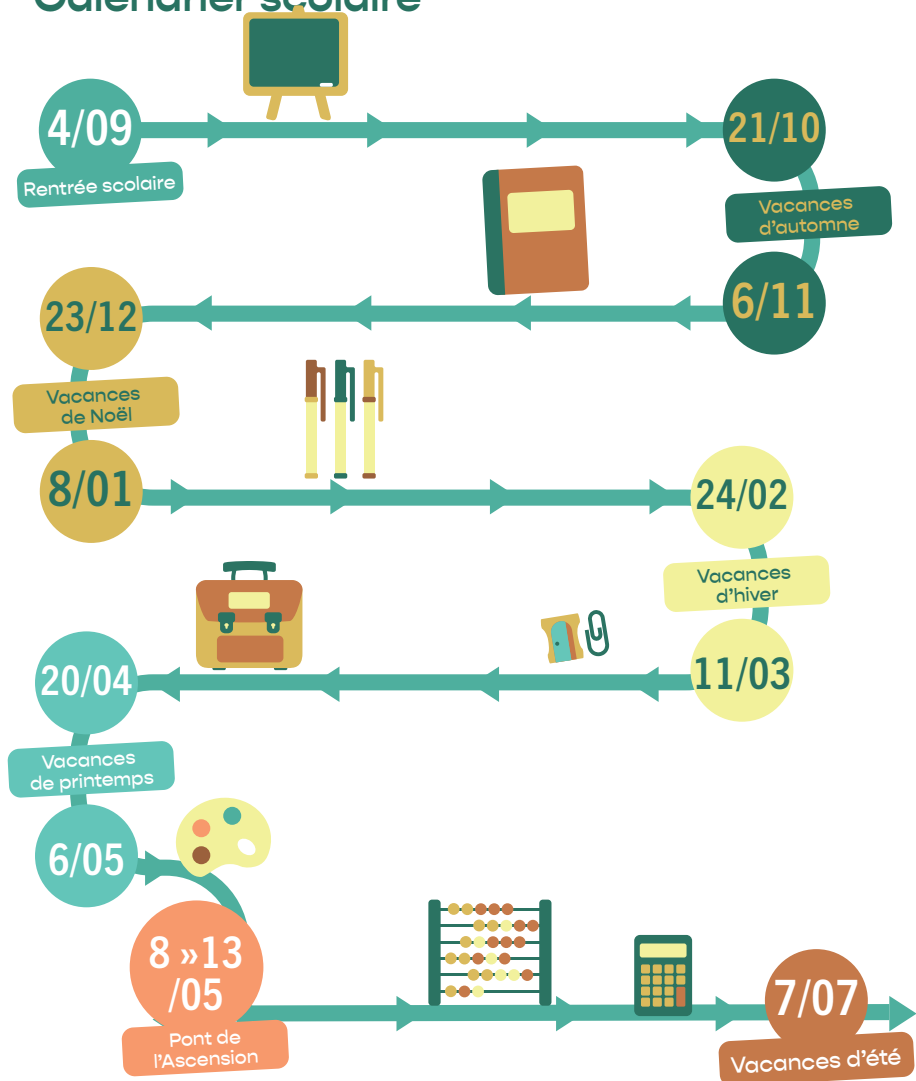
Calendrier scolaire

4/09
Rentrée scolaire

21/10
Vacances d'automne
6/11

23/12
Vacances de Noël
8/01

24/02
Vacances d'hiver
11/03

20/04
Vacances de printemps
6/05

8 »13 /05
Pont de l'Ascension

7/07
Vacances d'été